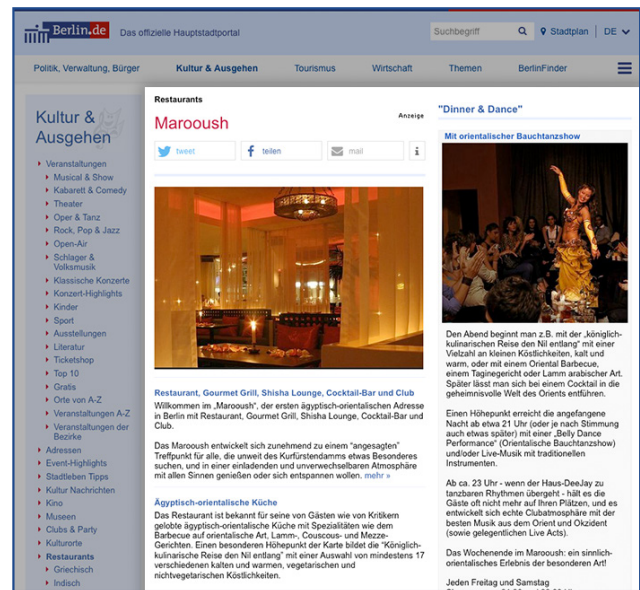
Berlin.de Das offizielle Hauptstadtportal

Suchbegriff | Stadtplan | DE

Politik, Verwaltung, Bürger | Kultur & Ausgehen | Tourismus | Wirtschaft | Themen | BerlinFinder

Kultur & Ausgehen

Veranstaltungen
Musical & Show
Kabarett & Comedy
Theater
Oper & Tanz
Rock, Pop & Jazz
Open-Air
Schlager & Volksmusik
Klassische Konzerte
Konzert-Highlights
Kinder
Sport
Ausstellungen
Literatur
Ticketshop
Top 10
Gratis
Orte von A-Z
Veranstaltungen A-Z
Veranstaltungen der Bezirke
Adressen
Event-Highlights
Stadtleben Tipps
Kultur Nachrichten
Kino
Museen
Clubs & Party
Kulturorte
Restaurants
Griechisch
Indisch

Restaurants

Maroush

Anzeige

tweet | teilen | mail | i

Restaurant, Gourmet Grill, Shisha Lounge, Cocktail-Bar und Club

Willkommen im „Maroush", der ersten ägyptisch-orientalischen Adresse in Berlin mit Restaurant, Gourmet Grill, Shisha Lounge, Cocktail-Bar und Club.

Das Maroush entwickelt sich zunehmend zu einem "angesagten" Treffpunkt für alle, die unweit des Kurfürstendamms etwas Besonderes suchen, und in einer einladenden und unverwechselbaren Atmosphäre mit allen Sinnen genießen oder sich entspannen wollen. mehr »

Ägyptisch-orientalische Küche

Das Restaurant ist bekannt für seine von Gästen wie von Kritikern gelobte ägyptisch-orientalische Küche mit Spezialitäten wie dem Barbecue auf orientalische Art, Lamm-, Couscous- und Mezze-Gerichten. Einen besonderen Höhepunkt der Karte bildet die "Königlich-kulinarische Reise den Nil entlang" mit einer Auswahl von mindestens 17 verschiedenen kalten und warmen, vegetarischen und nichtvegetarischen Köstlichkeiten.

"Dinner & Dance"

Mit orientalischer Bauchtanzshow

Den Abend beginnt man z.B. mit der „königlich-kulinarischen Reise den Nil entlang" mit einer Vielzahl an kleinen Köstlichkeiten, kalt und warm, oder mit einem Oriental Barbecue, einem Taginegericht oder Lamm arabischer Art. Später lässt man sich bei einem Cocktail in die geheimnisvolle Welt des Orients entführen.

Einen Höhepunkt erreicht die angefangene Nacht ab etwa 21 Uhr (oder je nach Stimmung auch etwas später) mit einer „Belly Dance Performance" (Orientalische Bauchtanzshow) und/oder Live-Musik mit traditionellen Instrumenten.

Ab ca. 23 Uhr - wenn der Haus-DeeJay zu tanzbaren Rhythmen übergeht - hält es die Gäste oft nicht mehr auf ihren Plätzen, und es entwickelt sich echte Clubatmosphäre mit der besten Musik aus dem Orient und Okzident (sowie gelegentlichen Live Acts).

Das Wochenende im Maroush: ein sinnlich-orientalisches Erlebnis der besonderen Art!

Jeden Freitag und Samstag
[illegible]